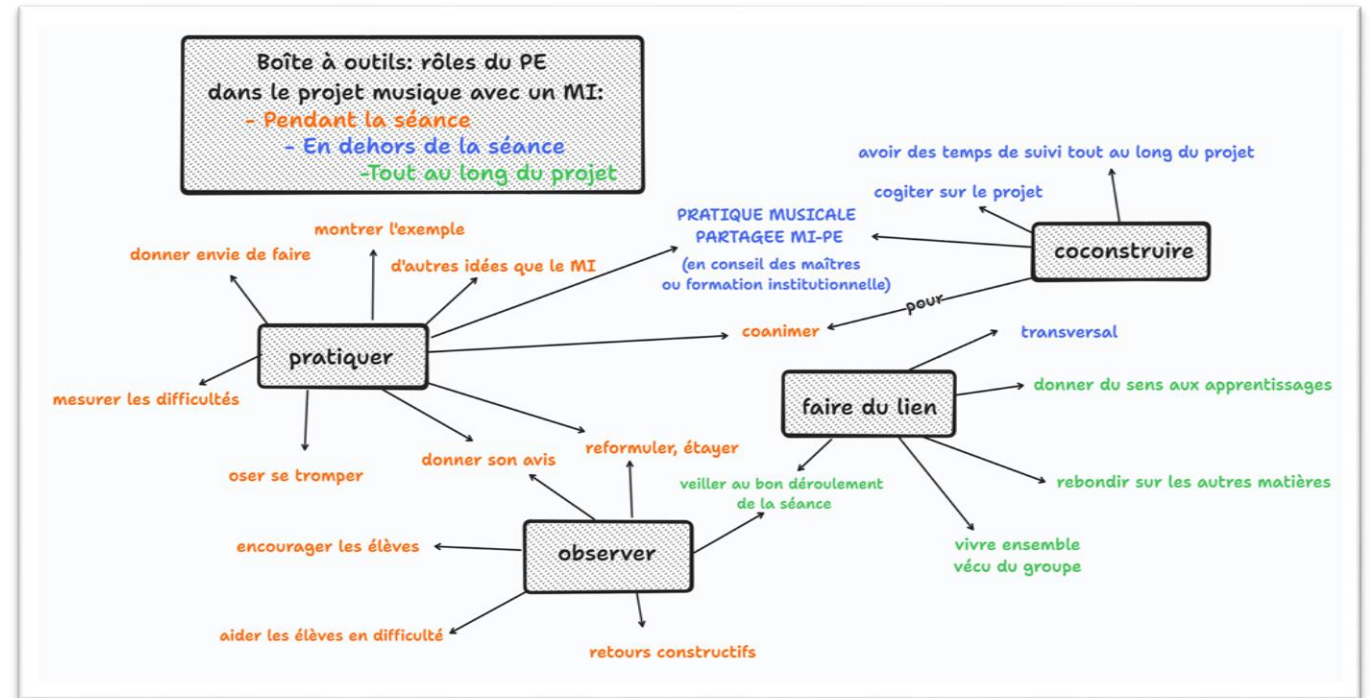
Boîte à outils: rôles du PE dans le projet musique avec un MI:
- Pendant la séance
- En dehors de la séance
-Tout au long du projet

avoir des temps de suivi tout au long du projet

cogiter sur le projet

PRATIQUE MUSICALE PARTAGEE MI-PE

(en conseil des maîtres ou formation institutionnelle)

coconstruire

pour

montrer l'exemple

donner envie de faire

d'autres idées que le MI

pratiquer

coanimer

transversal

mesurer les difficultés

faire du lien

donner du sens aux apprentissages

reformuler, étayer

oser se tromper

donner son avis

veiller au bon déroulement de la séance

rebondir sur les autres matières

encourager les élèves

observer

vivre ensemble vécu du groupe

aider les élèves en difficulté

retours constructifs